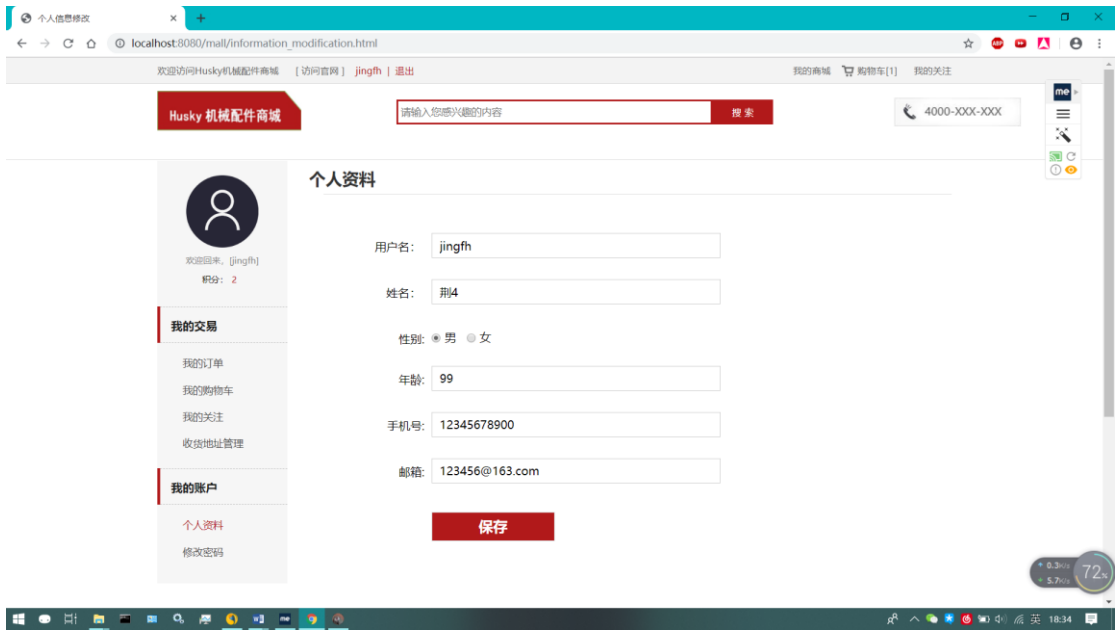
个人信息修改 ×
+
localhost:8080/mall/information_modification.html

欢迎访问Husky机械配件商城 [访问官网] jingfh | 退出
我的商城 购物车[1] 我的关注

Husky 机械配件商城
请输入您感兴趣的内容
搜 索
4000-XXX-XXX

欢迎回来，[jingfh]
积分： 2

我的交易
我的订单
我的购物车
我的关注
收货地址管理

我的账户
个人资料
修改密码

个人资料

用户名: jingfh
姓名: 荆4
性别: 男 女
年龄: 99
手机号: 12345678900
邮箱: 123456@163.com
保存

0.3K/s
5.7K/s
72%

英 18:34